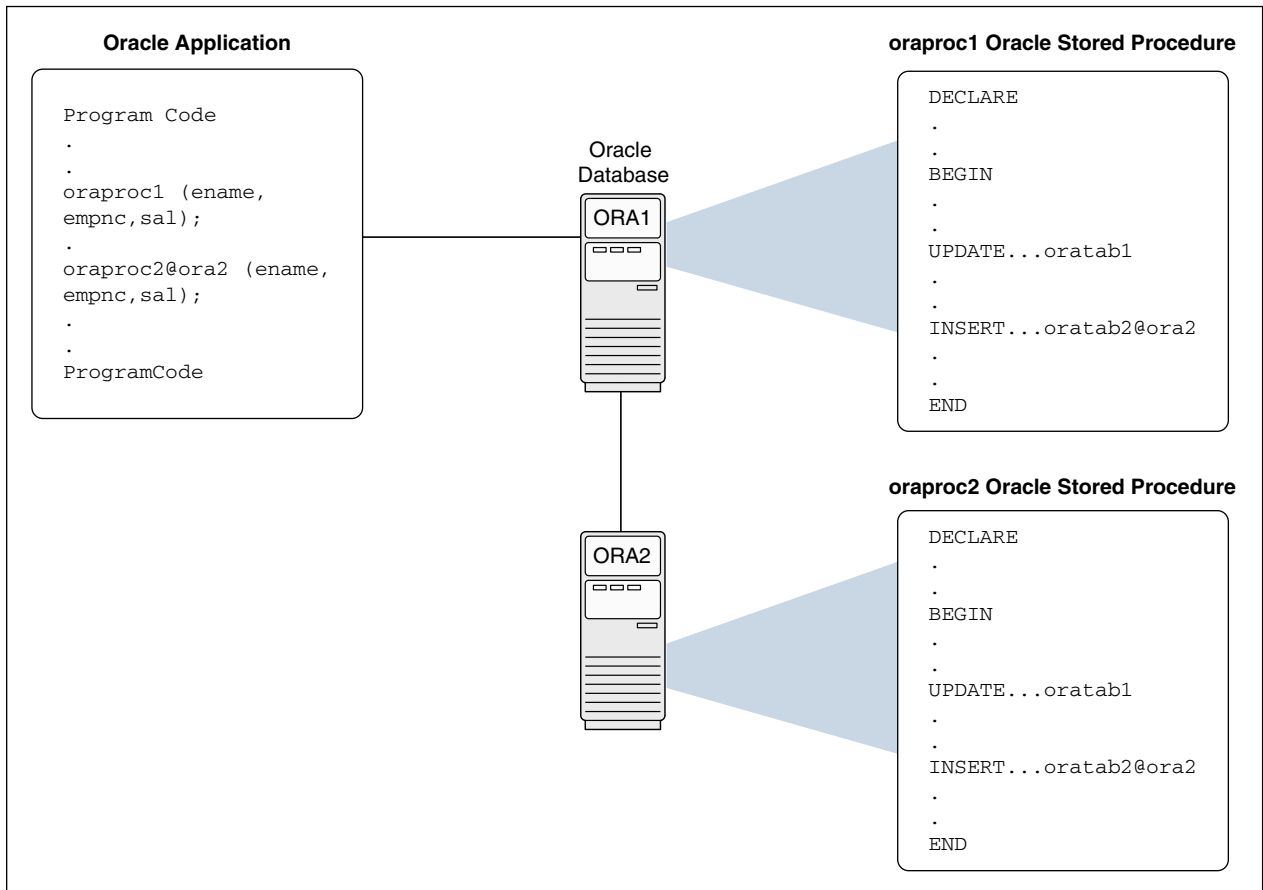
Oracle Application

Program Code
.
.
oraproc1 (ename, empnc,sal);
.
oraproc2@ora2 (ename, empnc,sal);
.
.
ProgramCode

Oracle Database

ORA1

ORA2

oraproc1 Oracle Stored Procedure

DECLARE
.
.
BEGIN
.
.
UPDATE...oratab1
.
.
INSERT...oratab2@ora2
.
.
END

oraproc2 Oracle Stored Procedure

DECLARE
.
.
BEGIN
.
.
UPDATE...oratab1
.
.
INSERT...oratab2@ora2
.
.
END